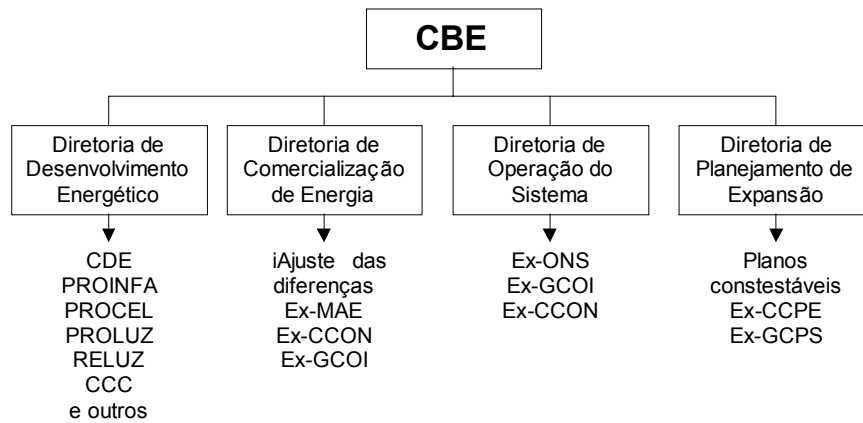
CBE

Diretoria de Desenvolvimento Energético

CDE
PROINFA
PROCEL
PROLUZ
RELUZ
CCC
e outros

Diretoria de Comercialização de Energia

iAjuste das diferenças
Ex-MAE
Ex-CCON
Ex-GCOI

Diretoria de Operação do Sistema

Ex-ONS
Ex-GCOI
Ex-CCON

Diretoria de Planejamento de Expansão

Planos constestáveis
Ex-CCPE
Ex-GCPS